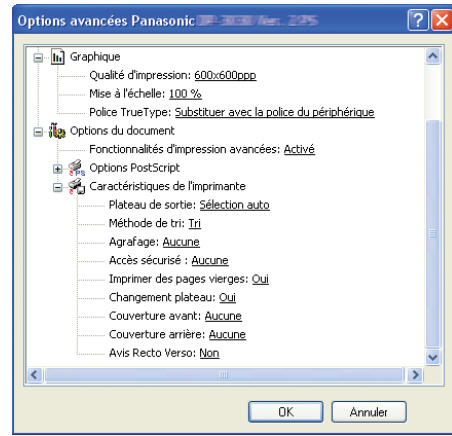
Options avancées Panasonic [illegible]

Graphique
Qualité d'impression: 600x600ppp
Mise à l'échelle: 100 %
Police TrueType: Substituer avec la police du périphérique
Options du document
Fonctionnalités d'impression avancées: Activé
Options PostScript
Caractéristiques de l'imprimante
Plateau de sortie: Sélection auto
Méthode de tri: Tri
Agrafage: Aucune
Accès sécurisé : Aucune
Imprimer des pages vierges: Oui
Changement plateau: Oui
Couverture avant: Aucune
Couverture arrière: Aucune
Avis Recto Verso: Non

OK
Annuler